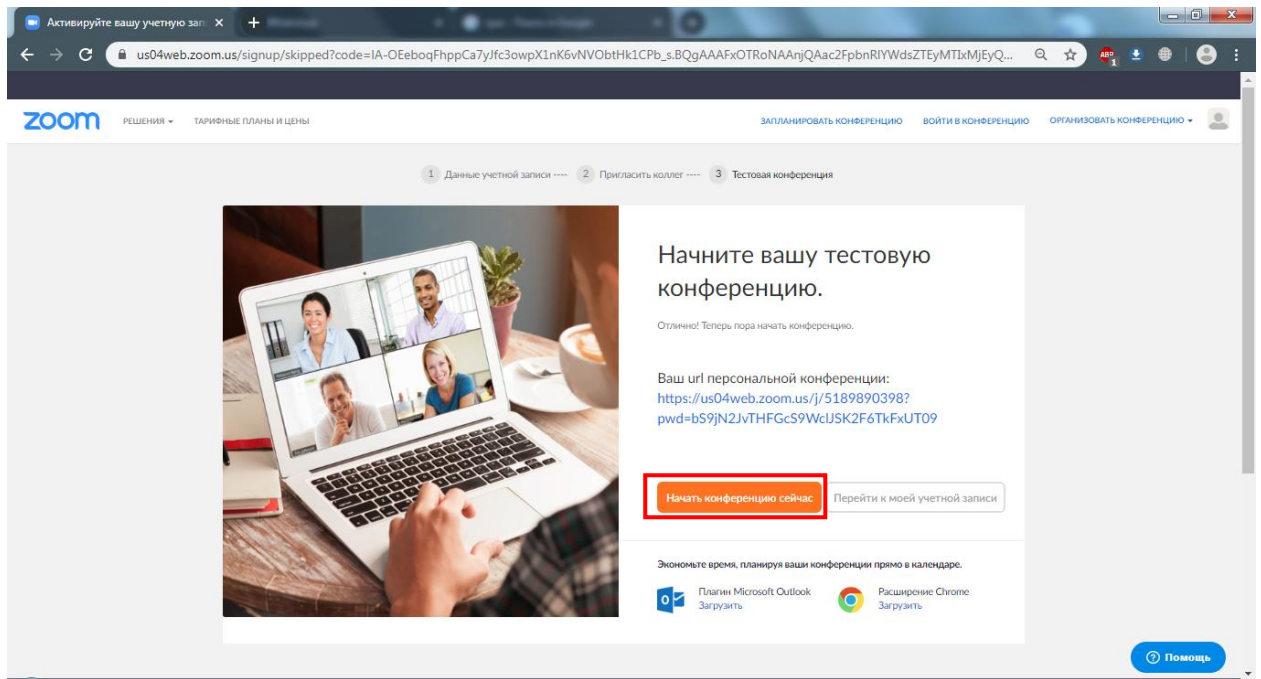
Активируйте вашу учетную запи ×

us04web.zoom.us/signup/skipped?code=IA-OEeboqFhppCa7yJfc3owpX1nK6vNVObtHk1CPb_s.BQgAAAFxOTRoNAAnjQAac2FpbnRlYWdsZTEyMTIxMjEyQ...

zoom РЕШЕНИЯ ▾ ТАРИФНЫЕ ПЛАНЫ И ЦЕНЫ ЗАПЛАНИРОВАТЬ КОНФЕРЕНЦИЮ ВОЙТИ В КОНФЕРЕНЦИЮ ОРГАНИЗОВАТЬ КОНФЕРЕНЦИЮ ▾

1 Данные учетной записи ---- 2 Пригласить коллег ---- 3 Тестовая конференция

Начните вашу тестовую конференцию.

Отлично! Теперь пора начать конференцию.

Ваш url персональной конференции: https://us04web.zoom.us/j/5189890398?pwd=bS9jN2JvTHFGcS9WclJSK2F6TkFxUT09

Начать конференцию сейчас

Перейти к моей учетной записи

Экономьте время, планируя ваши конференции прямо в календаре.

Плагин Microsoft Outlook
Загрузить

Расширение Chrome
Загрузить

Помощь